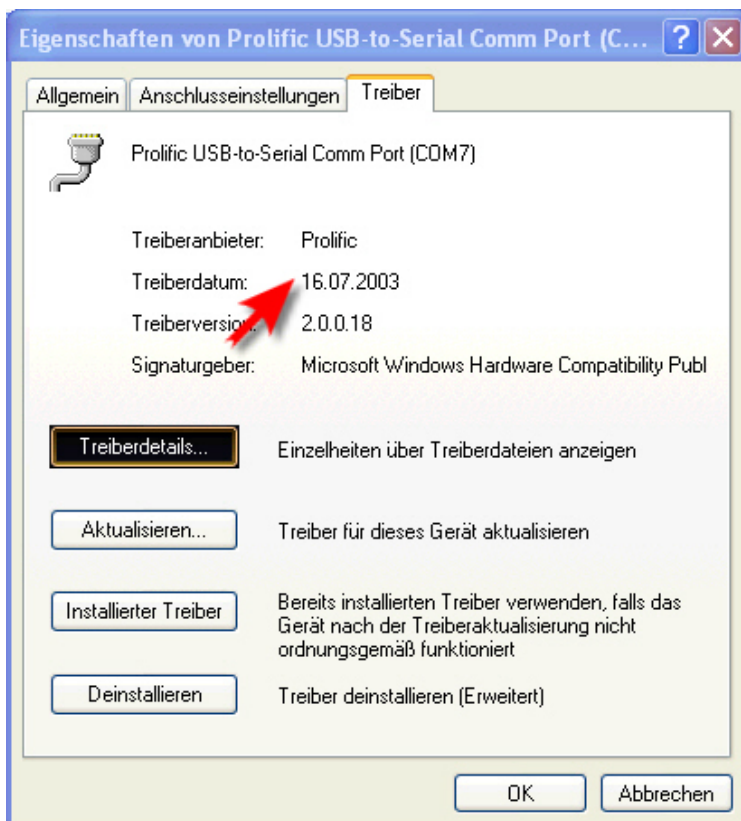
Eigenschaften von Prolific USB-to-Serial Comm Port (C...

?

Allgemein | Anschlusseinstellungen | Treiber

Prolific USB-to-Serial Comm Port (COM7)

| | |
|---|---|
| Treiberanbieter: | Prolific |
| Treiberdatum: | 16.07.2003 |
| Treiberversion: | 2.0.0.18 |
| Signaturgeber: | Microsoft Windows Hardware Compatibility Publ |

Treiberdetails... Einzelheiten über Treiberdateien anzeigen

Aktualisieren... Treiber für dieses Gerät aktualisieren

Installierter Treiber Bereits installierten Treiber verwenden, falls das Gerät nach der Treiberaktualisierung nicht ordnungsgemäß funktioniert

Deinstallieren Treiber deinstallieren (Erweitert)

OK Abbrechen